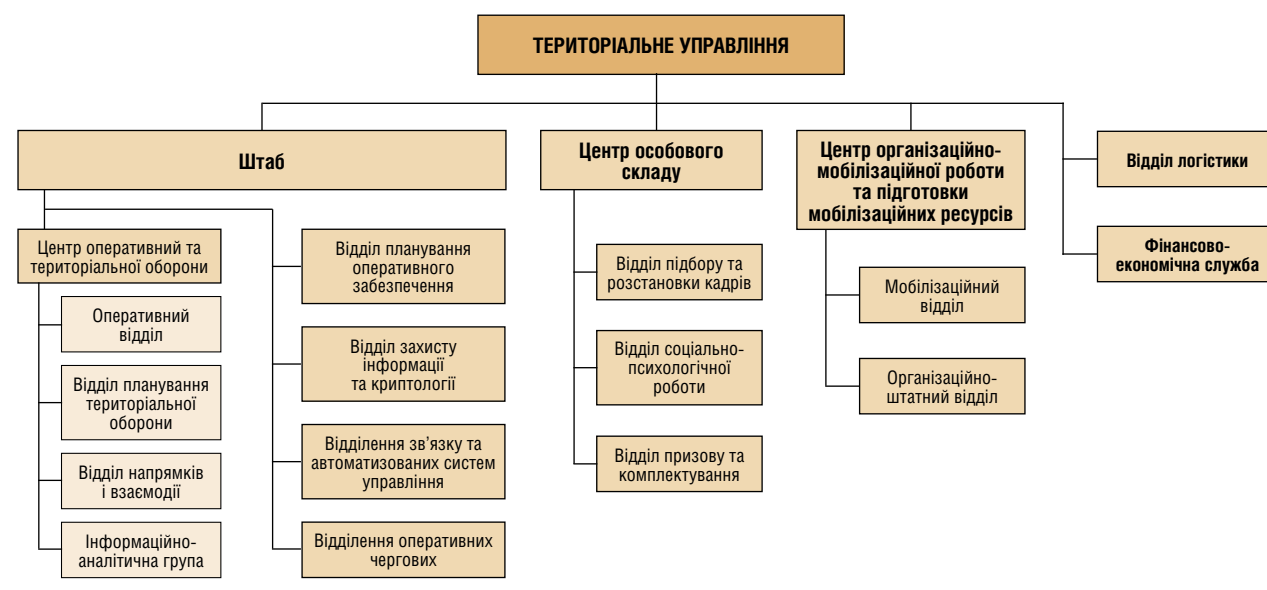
ТЕРИТОРІАЛЬНЕ УПРАВЛІННЯ

Штаб

Центр оперативний та територіальної оборони

Оперативний відділ

Відділ планування територіальної оборони

Відділ напрямків і взаємодії

Інформаційно-аналітична група

Відділ планування оперативного забезпечення

Відділ захисту інформації та криптології

Відділення зв’язку та автоматизованих систем управління

Відділення оперативних чергових

Центр особового складу

Відділ підбору та розстановки кадрів

Відділ соціально-психологічної роботи

Відділ призову та комплектування

Центр організаційно-мобілізаційної роботи та підготовки мобілізаційних ресурсів

Мобілізаційний відділ

Організаційно-штатний відділ

Відділ логістики

Фінансово-економічна служба